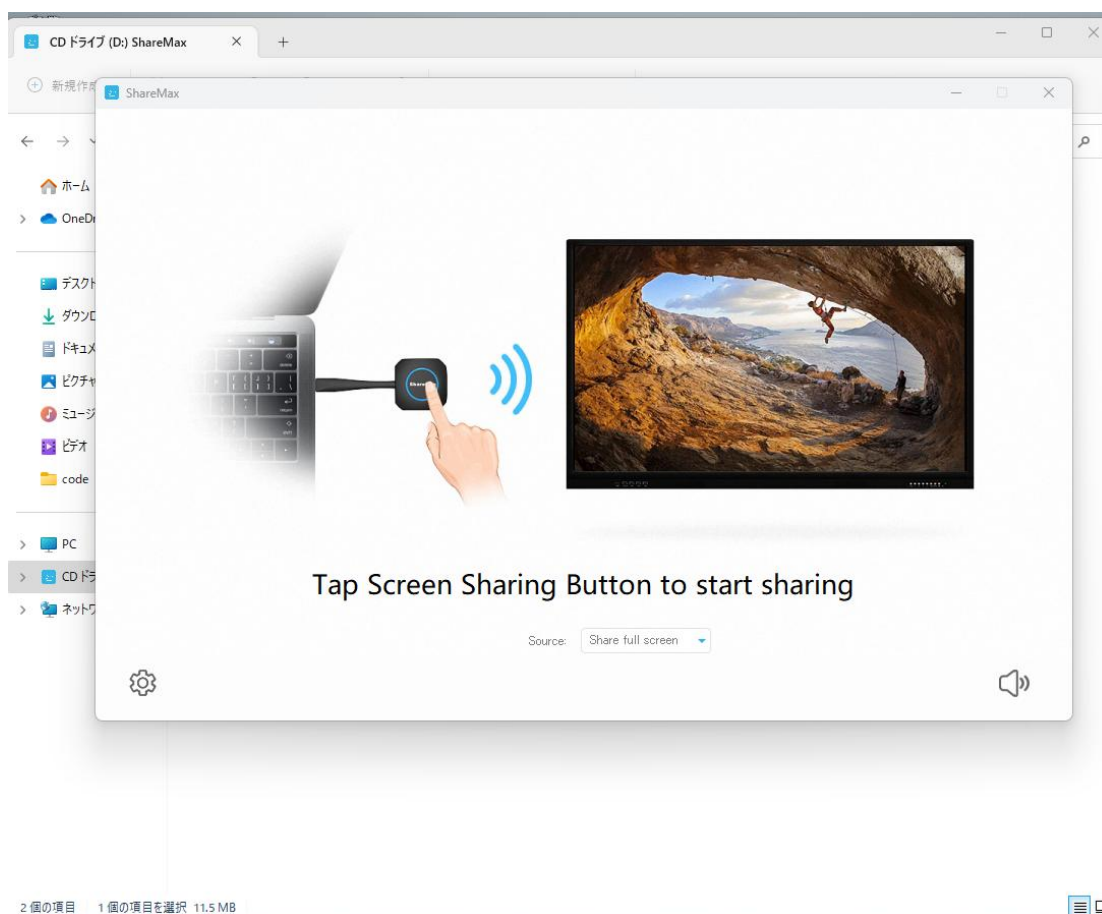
CD ドライブ (D:) ShareMax

新規作成

ShareMax

ホーム
OneDr
デスクト
ダウンロ
ドキュメ
ピクチャ
ミュージ
ビデオ
code
PC
CD ドラ
ネットワ

ShareMax

Tap Screen Sharing Button to start sharing

Source: Share full screen

2 個の項目 1 個の項目を選択 11.5 MB